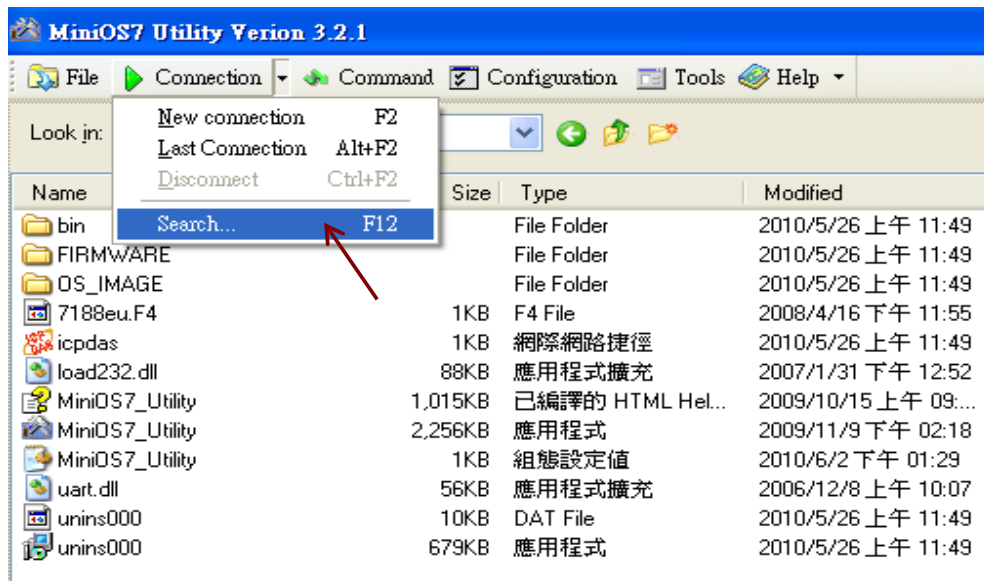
MiniOS7 Utility Verion 3.2.1

File Connection Command Configuration Tools Help

New connection F2
Last Connection Alt+F2
Disconnect Ctrl+F2
Search... F12

Look in:

| Name | Size | Type | Modified |
|---|---|---|---|
| bin | | File Folder | 2010/5/26 上午 11:49 |
| FIRMWARE | | File Folder | 2010/5/26 上午 11:49 |
| OS_IMAGE | | File Folder | 2010/5/26 上午 11:49 |
| 7188eu.F4 | 1KB | F4 File | 2008/4/16 下午 11:55 |
| icpdas | 1KB | 網際網路捷徑 | 2010/5/26 上午 11:49 |
| load232.dll | 88KB | 應用程式擴充 | 2007/1/31 下午 12:52 |
| MiniOS7_Utility | 1,015KB | 已編譯的 HTML Hel... | 2009/10/15 上午 09:... |
| MiniOS7_Utility | 2,256KB | 應用程式 | 2009/11/9 下午 02:18 |
| MiniOS7_Utility | 1KB | 組態設定值 | 2010/6/2 下午 01:29 |
| uart.dll | 56KB | 應用程式擴充 | 2006/12/8 上午 10:07 |
| unins000 | 10KB | DAT File | 2010/5/26 上午 11:49 |
| unins000 | 679KB | 應用程式 | 2010/5/26 上午 11:49 |